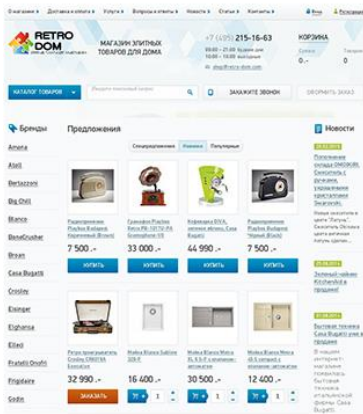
О магазине | Доставка и оплата | Услуги | Вопросы и ответы | Новости | Статьи | Контакты

RETRO DOM

МАГАЗИН ЭЛИТНЫХ ТОВАРОВ ДЛЯ ДОМА

+7 (495) 215-16-63

shop@retro-dom.com

КОРЗИНА

0.-

КАТАЛОГ ТОВАРОВ

ЗАКАЖИТЕ ЗВОНОК

ОФОРМИТЬ ЗАКАЗ

Бренды

Amana

Atoll

Bertazzoni

Big Chill

Blanco

BoneCrusher

Brean

Casa Bugatti

Crosley

Elsinger

Elghansa

Eltec

Fratelli Onofri

Frigidaire

Godin

Предложения

Специальные | Новинки | Популярные

7 500.-

КУПИТЬ

33 000.-

КУПИТЬ

44 990.-

КУПИТЬ

7 500.-

КУПИТЬ

32 990.-

ЗАКАЗАТЬ

16 400.-

30 500.-

12 400.-

Новости

Зеленый чайник Kitchenaid в продаже

Бытовая техника Casa Bugatti

В нашем интернет-магазине появилась бытовая техника итальянского бренда Casa Bugatti